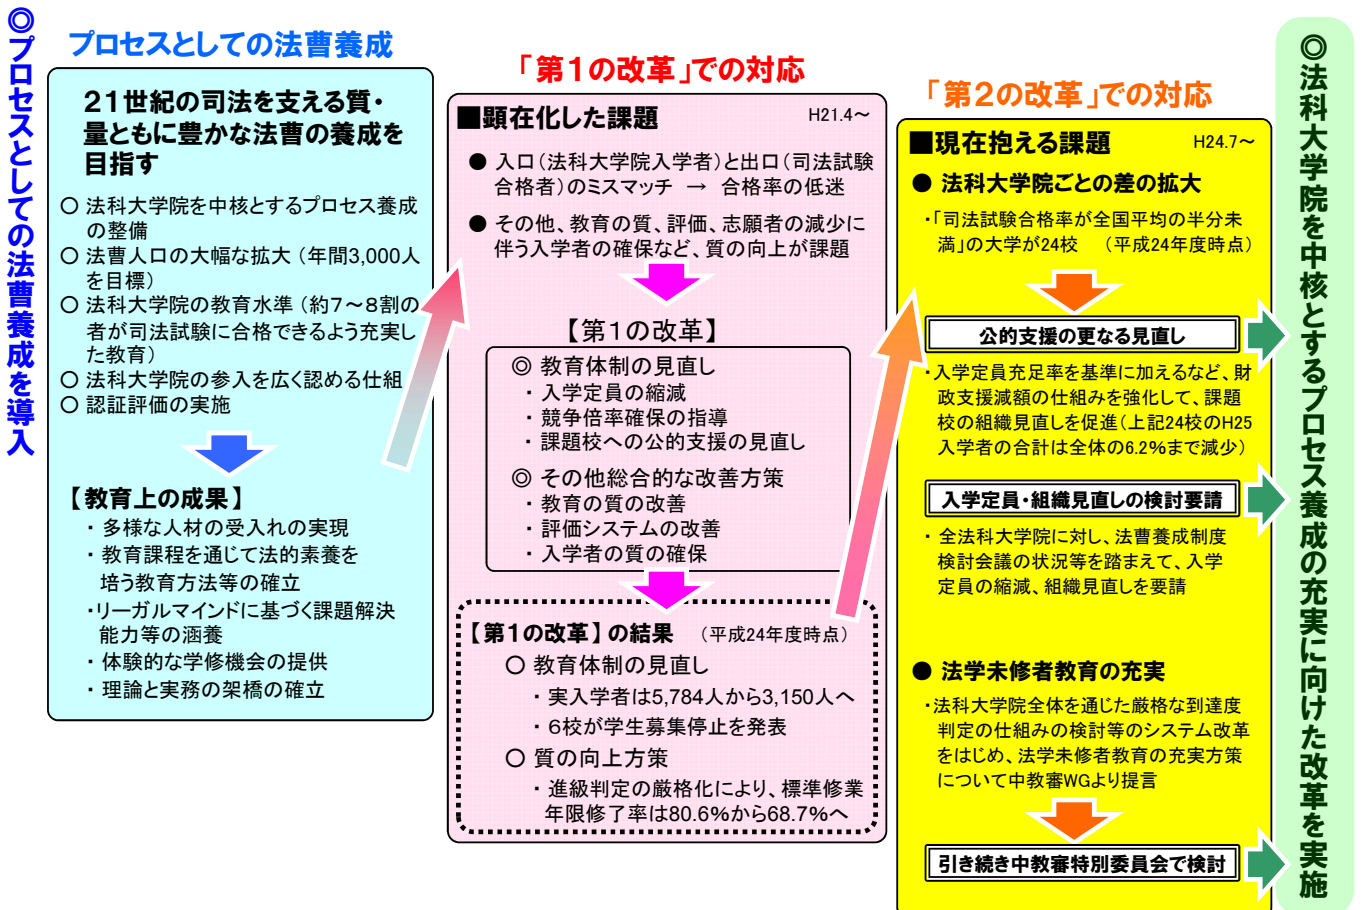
◎プロセスとしての法曹養成を導入

プロセスとしての法曹養成

21世紀の司法を支える質・量ともに豊かな法曹の養成を目指す

○ 法科大学院を中核とするプロセス養成の整備
○ 法曹人口の大幅な拡大（年間3,000人を目標）
○ 法科大学院の教育水準（約7～8割の者が司法試験に合格できるよう充実した教育）
○ 法科大学院の参入を広く認める仕組
○ 認証評価の実施

【教育上の成果】
・多様な人材の受入れの実現
・教育課程を通じて法的素養を培う教育方法等の確立
・リーガルマインドに基づく課題解決能力等の涵養
・体験的な学修機会の提供
・理論と実務の架橋の確立

「第1の改革」での対応

■顕在化した課題　H21.4～
● 入口（法科大学院入学者）と出口（司法試験合格者）のミスマッチ → 合格率の低迷
● その他、教育の質、評価、志願者の減少に伴う入学者の確保など、質の向上が課題

【第1の改革】
◎ 教育体制の見直し
・入学定員の縮減
・競争倍率確保の指導
・課題校への公的支援の見直し
◎ その他総合的な改善方策
・教育の質の改善
・評価システムの改善
・入学者の質の確保

【第1の改革】の結果　（平成24年度時点）
○ 教育体制の見直し
・実入学者は5,784人から3,150人へ
・6校が学生募集停止を発表
○ 質の向上方策
・進級判定の厳格化により、標準修業年限修了率は80.6%から68.7%へ

「第2の改革」での対応

■現在抱える課題　H24.7～
● 法科大学院ごとの差の拡大
・「司法試験合格率が全国平均の半分未満」の大学が24校　（平成24年度時点）

公的支援の更なる見直し

・入学定員充足率を基準に加えるなど、財政支援減額の仕組みを強化して、課題校の組織見直しを促進（上記24校のH25入学者の合計は全体の6.2%まで減少）

入学定員・組織見直しの検討要請

・全法科大学院に対し、法曹養成制度検討会議の状況等を踏まえて、入学定員の縮減、組織見直しを要請

● 法学未修者教育の充実
・法科大学院全体を通じた厳格な到達度判定の仕組みの検討等のシステム改革をはじめ、法学未修者教育の充実方策について中教審WGより提言

引き続き中教審特別委員会で検討

◎法科大学院を中核とするプロセス養成の充実に向けた改革を実施